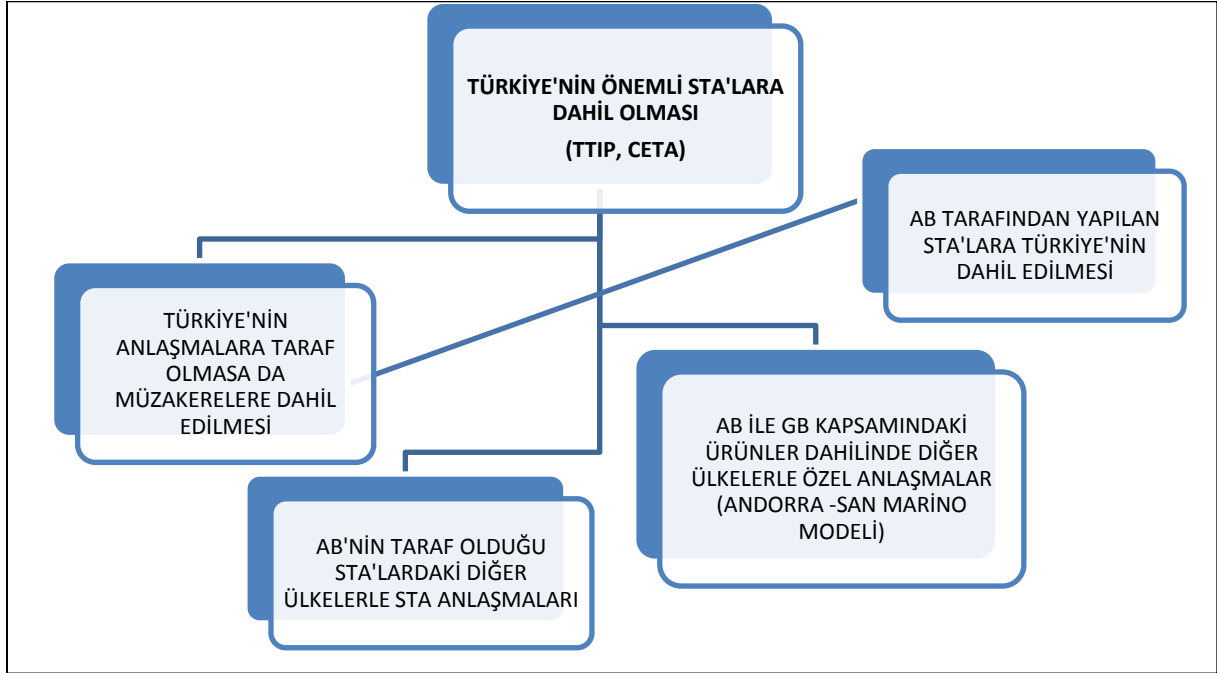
TÜRKİYE'NİN ÖNEMLİ STA'LARA DAHİL OLMASI

(TTIP, CETA)

AB TARAFINDAN YAPILAN STA'LARA TÜRKİYE'NİN DAHİL EDİLMESİ

TÜRKİYE'NİN ANLAŞMALARA TARAF OLMASA DA MÜZAKERELERE DAHİL EDİLMESİ

AB İLE GB KAPSAMINDAKİ ÜRÜNLER DAHİLİNDE DİĞER ÜLKELERLE ÖZEL ANLAŞMALAR (ANDORRA -SAN MARINO MODELİ)

AB'NİN TARAF OLDUĞU STA'LARDAKİ DİĞER ÜLKELERLE STA ANLAŞMALARI